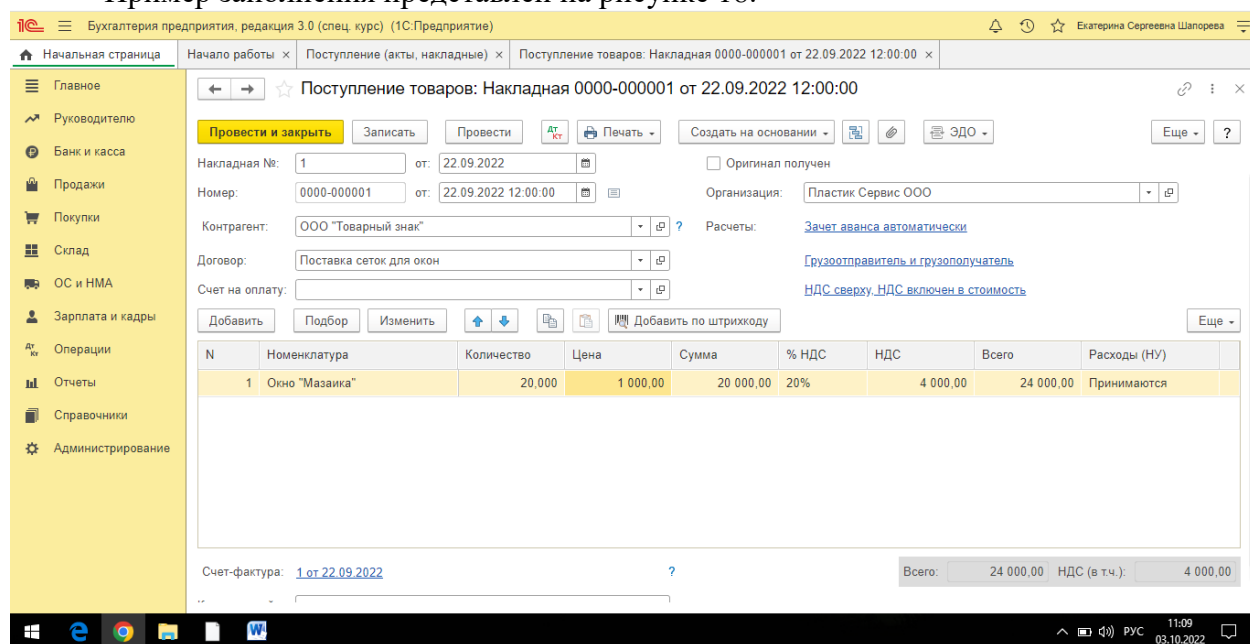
Бухгалтерия предприятия, редакция 3.0 (спец. курс) (1С:Предприятие)

Екатерина Сергеевна Шапорева

Начальная страница | Начало работы × | Поступление (акты, накладные) × | Поступление товаров: Накладная 0000-000001 от 22.09.2022 12:00:00 ×

Главное
Руководителю
Банк и касса
Продажи
Покупки
Склад
ОС и НМА
Зарплата и кадры
Операции
Отчеты
Справочники
Администрирование

Поступление товаров: Накладная 0000-000001 от 22.09.2022 12:00:00

Провести и закрыть | Записать | Провести | Печать | Создать на основании | ЭДО | Еще | ?

Накладная №: 1 от: 22.09.2022
Оригинал получен
Номер: 0000-000001 от: 22.09.2022 12:00:00
Организация: Пластик Сервис ООО
Контрагент: ООО "Товарный знак" ?
Расчеты: Зачет аванса автоматически
Договор: Поставка сеток для окон
Грузоотправитель и грузополучатель
Счет на оплату:
НДС сверху, НДС включен в стоимость

Добавить | Подбор | Изменить | Добавить по штрихкоду | Еще

| N | Номенклатура | Количество | Цена | Сумма | % НДС | НДС | Всего | Расходы (НУ) |
|---|---|---|---|---|---|---|---|---|
| 1 | Окно "Мазаика" | 20,000 | 1 000,00 | 20 000,00 | 20% | 4 000,00 | 24 000,00 | Принимаются |

Счет-фактура: 1 от 22.09.2022 ?
Всего: 24 000,00 НДС (в т.ч.): 4 000,00

РУС 11:09 03.10.2022